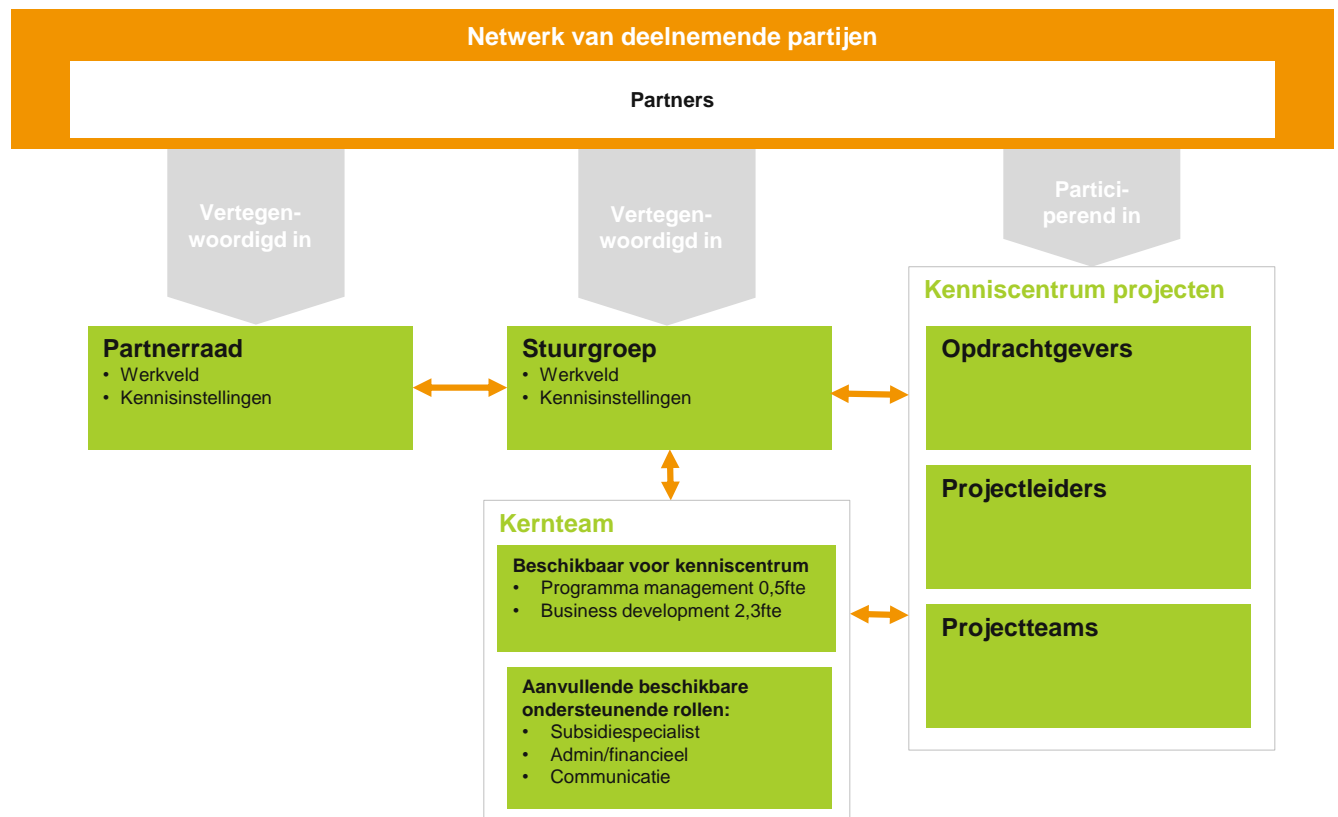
Netwerk van deelnemende partijen

Partners

Vertegenwoordigd in

Vertegenwoordigd in

Participerend in

Kenniscentrum projecten

Partnerraad
• Werkveld
• Kennisinstellingen

Stuurgroep
• Werkveld
• Kennisinstellingen

Opdrachtgevers

Projectleiders

Projectteams

Kernteam

Beschikbaar voor kenniscentrum
• Programma management 0,5fte
• Business development 2,3fte

Aanvullende beschikbare ondersteunende rollen:
• Subsidiespecialist
• Admin/financieel
• Communicatie